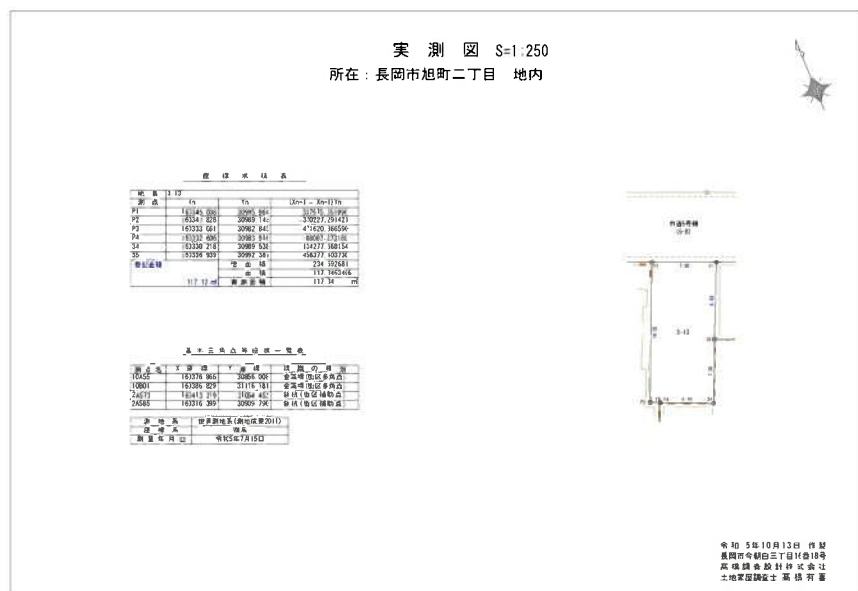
実 測 図 S=1:250

所在：長岡市旭町二丁目 地内

座 標 求 積 表

| 地 番 | 3-13 | | |
|---|---|---|---|
| 測 点 | Xn | Yn | (Xn+1 − Xn-1)Yn |
| P1 | 163345.006 | 30995.984 | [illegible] |
| P2 | 163341.828 | 30989.140 | -318227.291421 |
| P3 | 163333.061 | 30982.840 | 471620.366596 |
| P4 | 163332.606 | 30983.544 | 88087.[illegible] |
| S4 | 163330.218 | 30989.538 | 154277.368154 |
| S5 | 163336.939 | 30992.361 | 458277.403736 |
| 筆界面積 | | 倍 面 積 | 234.392681 |
| | | 面 積 | 117.1963406 |
| 117.12 ㎡ | | 登 記 面 積 | 117.14 ㎡ |

基 本 三 角 点 等 成 果 一 覧 表

| 測 点 名 | X 座 標 | Y 座 標 | 抗 鑑 の 種 別 |
|---|---|---|---|
| 10A55 | 163376.866 | 30856.008 | 金属標(街区多角点) |
| 10B01 | 163386.829 | 31116.181 | 金属標(街区多角点) |
| 2A571 | 163413.219 | 31054.452 | 鋲(街区補助点) |
| 2A585 | 163316.389 | 30909.790 | 鋲(街区補助点) |

| 測 地 系 | 世界測地系(測地成果2011) |
|---|---|
| 座 標 系 | 第Ⅷ系 |
| 測 量 年 月 日 | 令和5年7月15日 |

市道5号線
(公衆)

3-13

令和 5年10月13日 作製
長岡市今朝白三丁目16番18号
高橋調査設計株式会社
土地家屋調査士 高橋 有喜